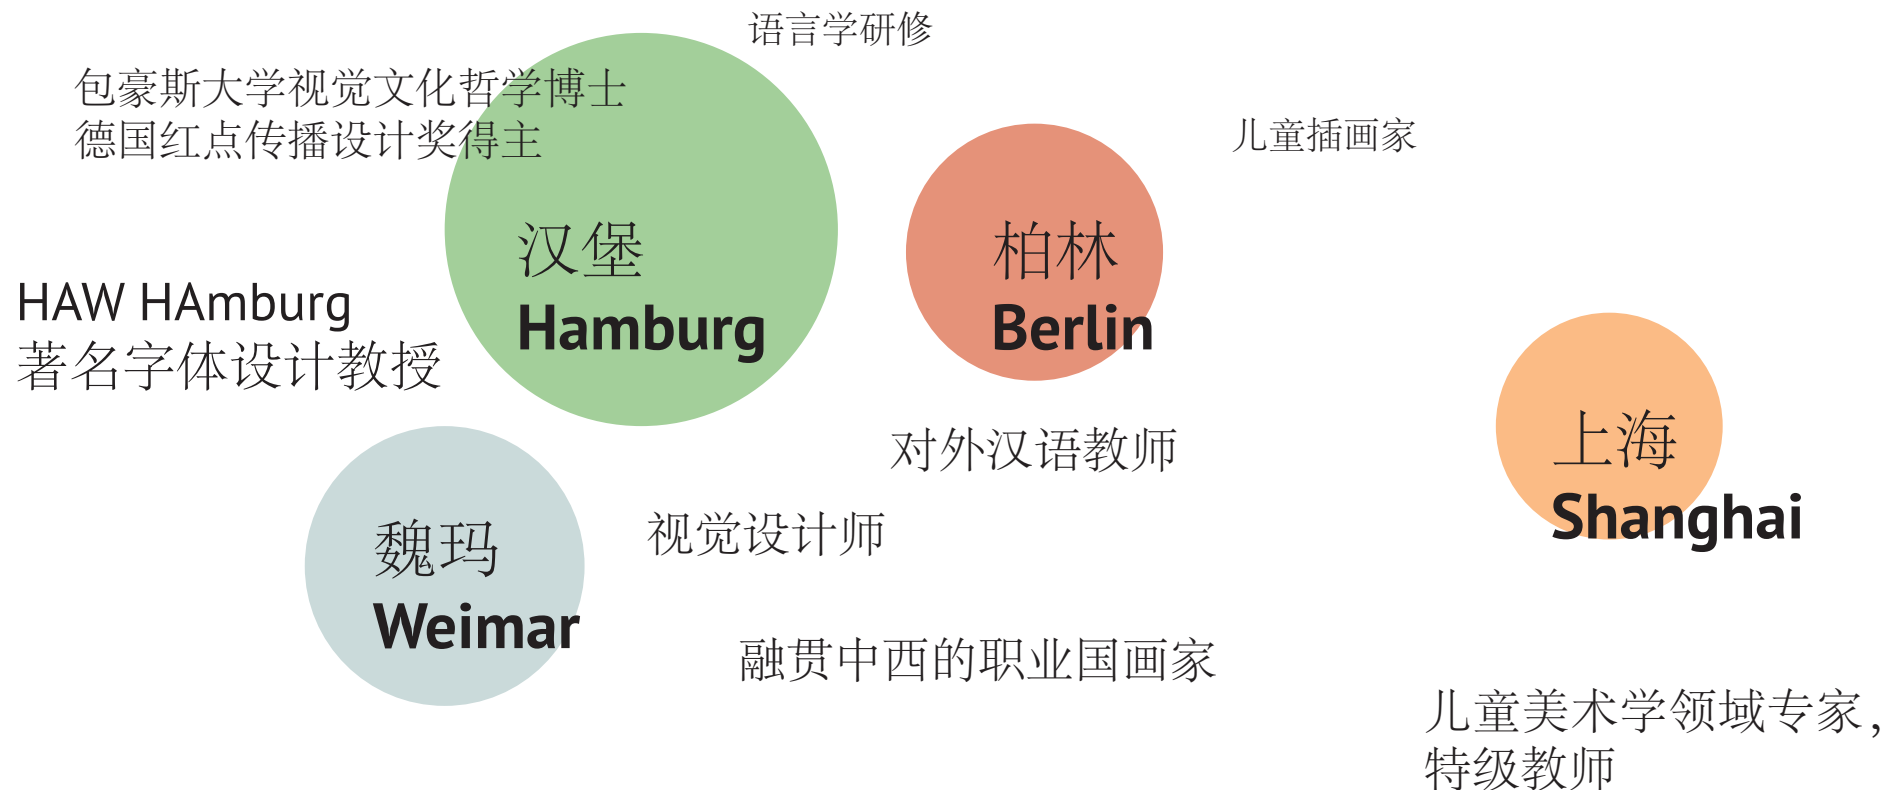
语言学研修

包豪斯大学视觉文化哲学博士
德国红点传播设计奖得主

儿童插画家

汉堡
Hamburg

柏林
Berlin

HAW HAmburg
著名字体设计教授

对外汉语教师

上海
Shanghai

魏玛
Weimar

视觉设计师

融贯中西的职业国画家

儿童美术学领域专家，
特级教师